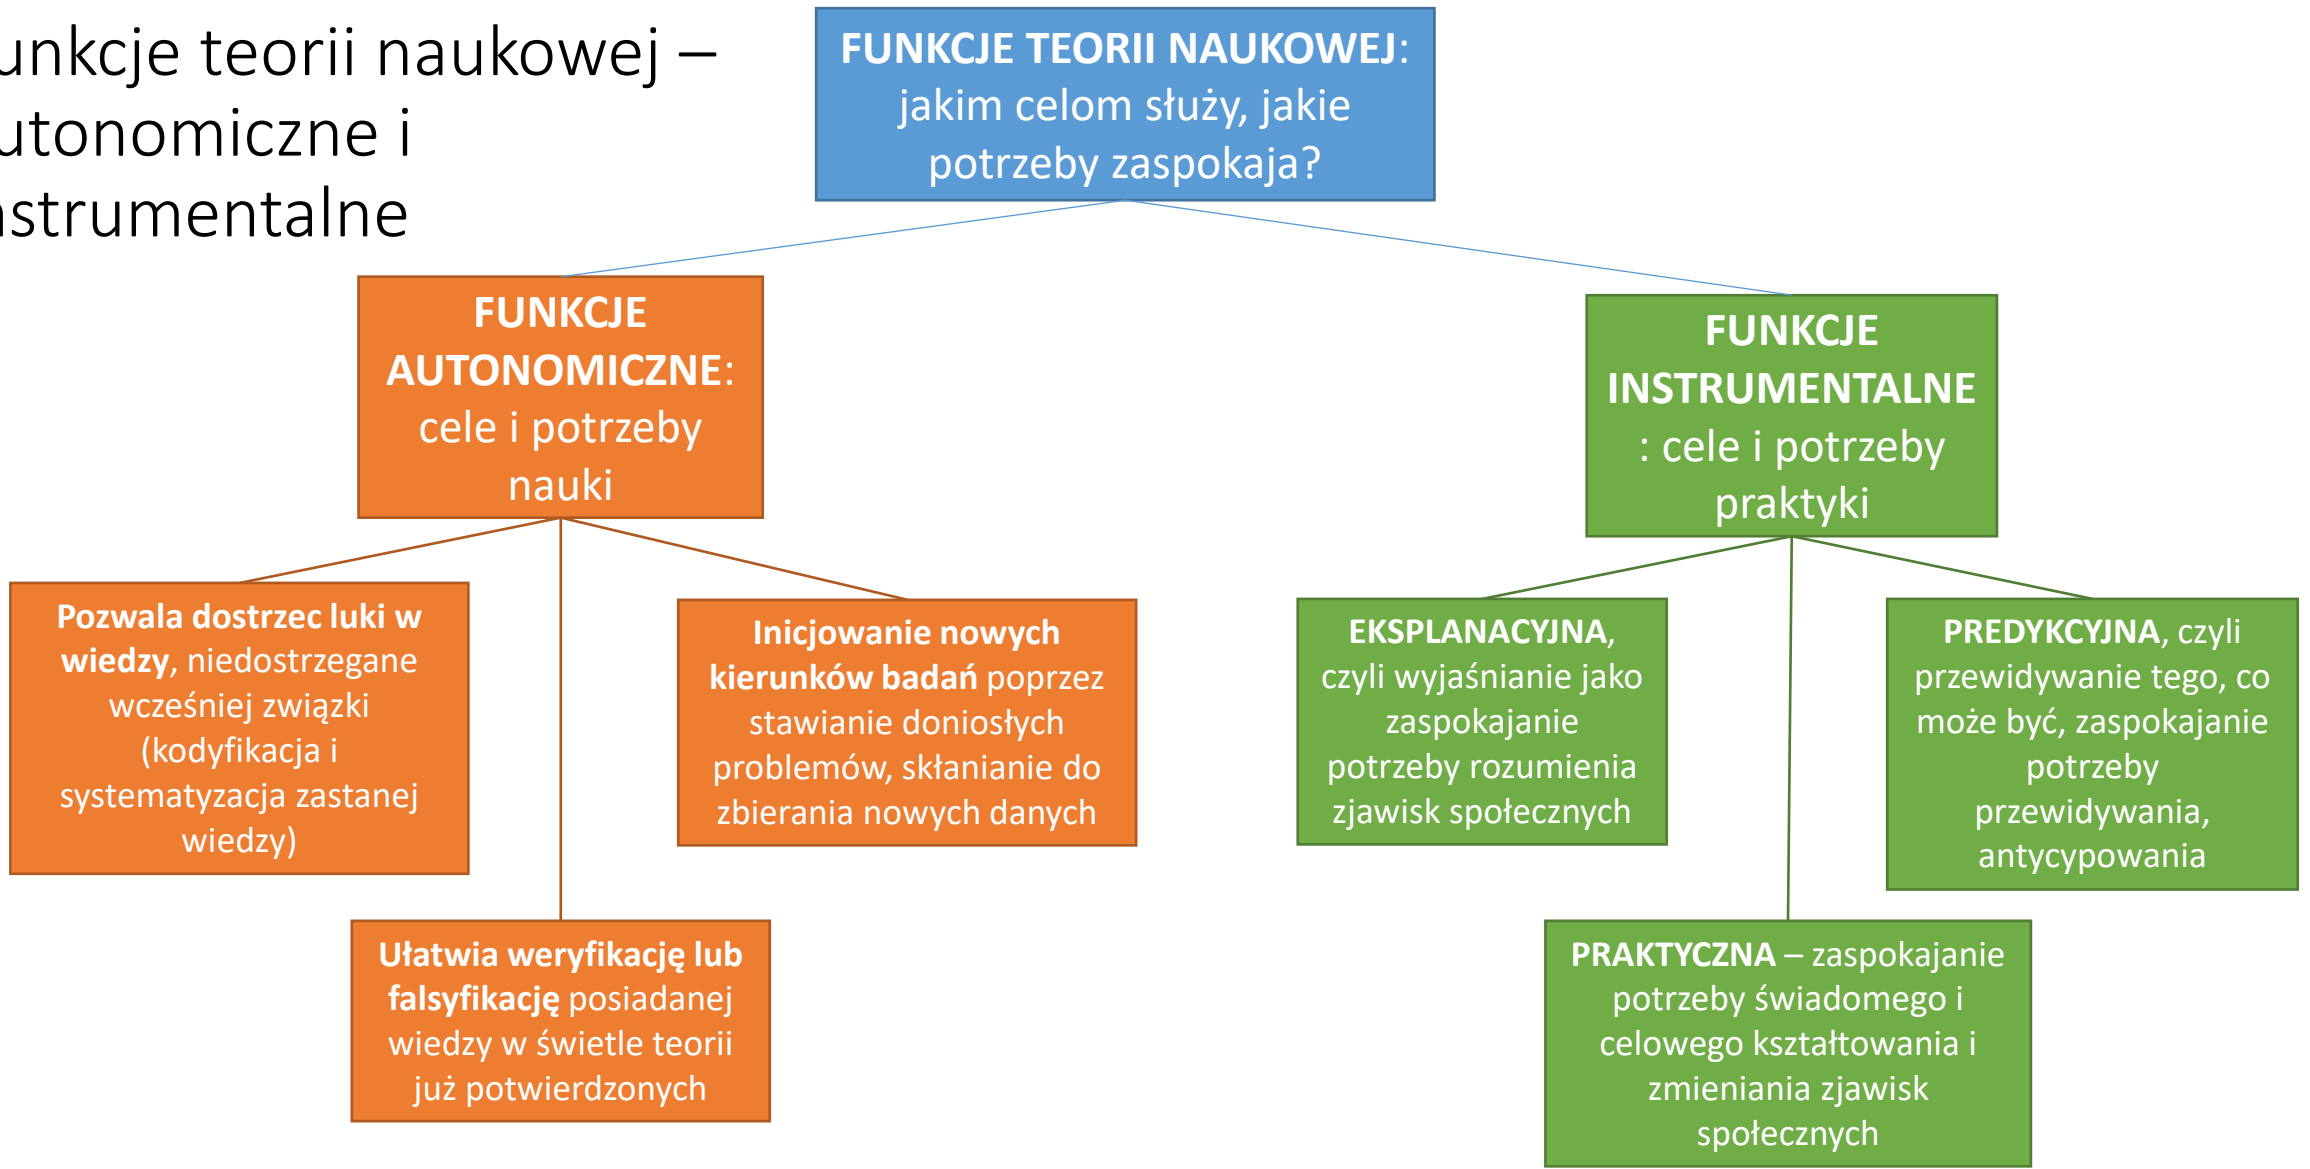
unkcje teorii naukowej – utonomiczne i nstrumentalne

FUNKCJE TEORII NAUKOWEJ: jakim celom służy, jakie potrzeby zaspokaja?

FUNKCJE AUTONOMICZNE: cele i potrzeby nauki

FUNKCJE INSTRUMENTALNE : cele i potrzeby praktyki

Pozwala dostrzec luki w wiedzy, niedostrzegane wcześniej związki (kodyfikacja i systematyzacja zastanej wiedzy)

Inicjowanie nowych kierunków badań poprzez stawianie doniosłych problemów, skłanianie do zbierania nowych danych

Ułatwia weryfikację lub falsyfikację posiadanej wiedzy w świetle teorii już potwierdzonych

EKSPLANACYJNA, czyli wyjaśnianie jako zaspokajanie potrzeby rozumienia zjawisk społecznych

PREDYKCYJNA, czyli przewidywanie tego, co może być, zaspokajanie potrzeby przewidywania, antycypowania

PRAKTYCZNA – zaspokajanie potrzeby świadomego i celowego kształtowania i zmieniania zjawisk społecznych